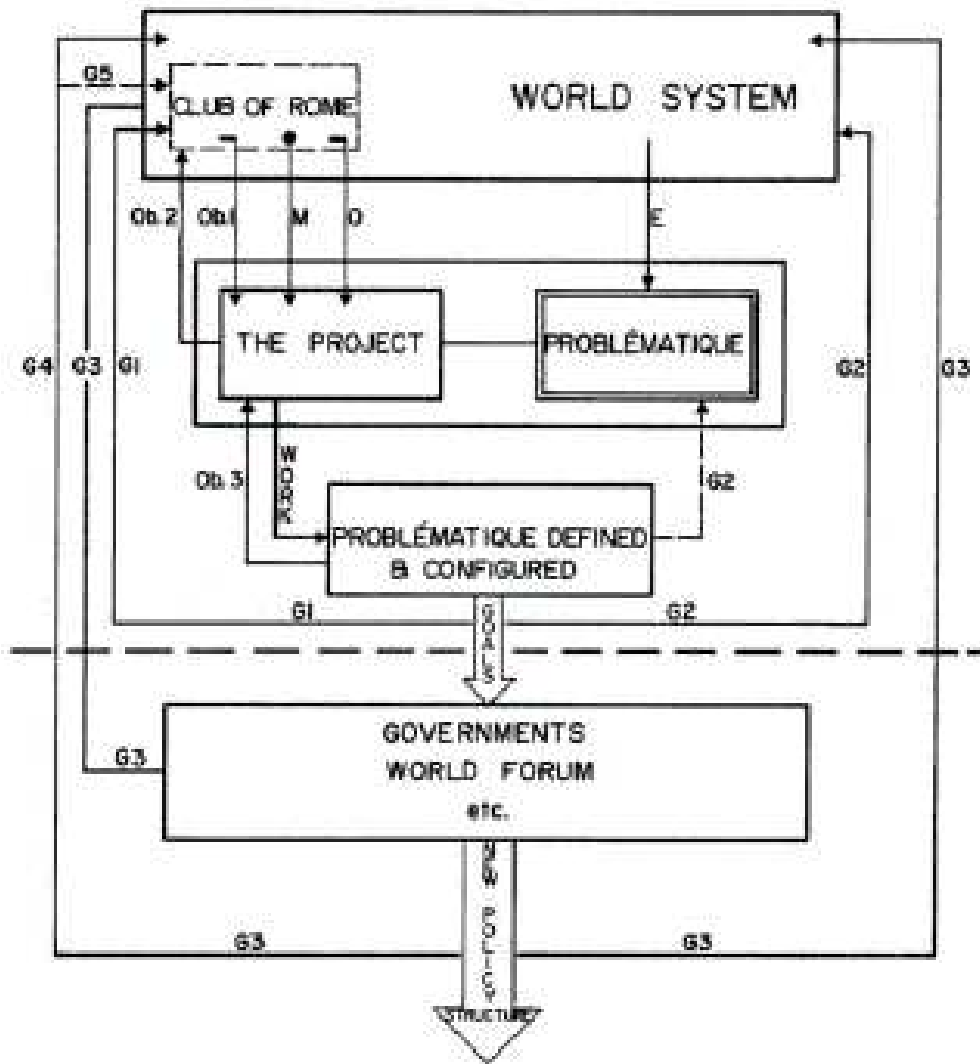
WORLD SYSTEM

G5

CLUB OF ROME

Ob.2 Ob.1 M O

E

G4 G3 G1

THE PROJECT

PROBLÉMATIQUE

G2 G3

Ob.3

WORK

G2

PROBLÉMATIQUE DEFINED & CONFIGURED

G1

GOALS

G2

GOVERNMENTS
WORLD FORUM
etc.

G3

NEW POLICY

G3 G3

STRUCTURE